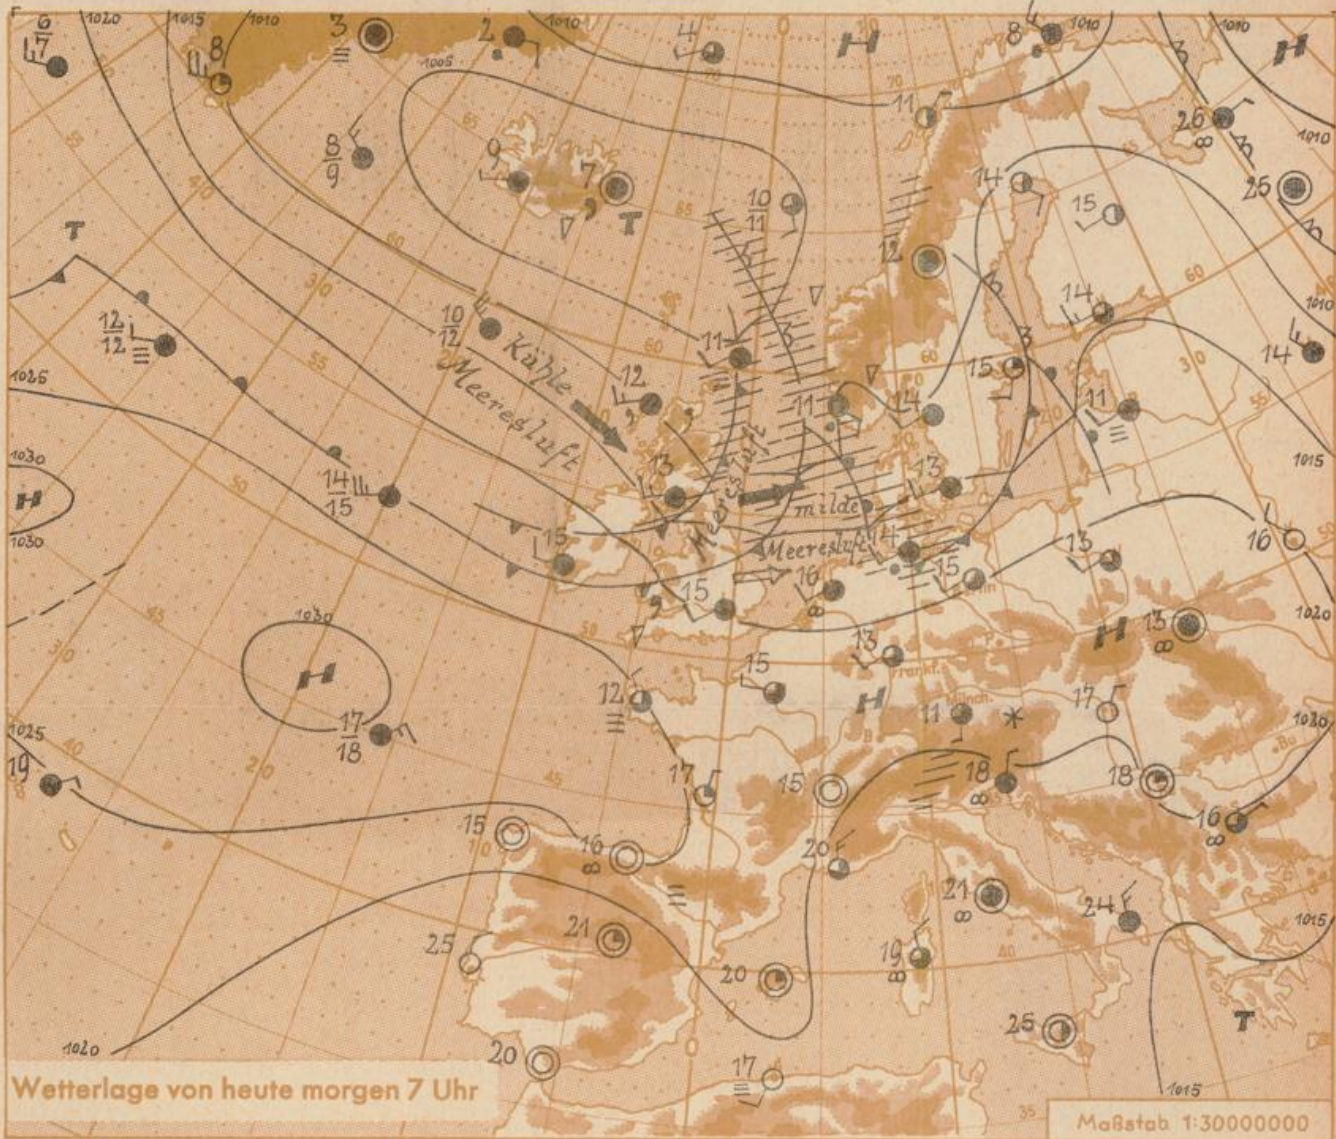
Wetterlage von heute morgen 7 Uhr

Maßstab 1:30000000

Kühle Meeresluft

milde Meeresluft

Meeresluft

H
H
H
H
H
H
T
T
T

1020
1015
1010
1005
1010
1010
1010
1010
1025
1030
1030
1030
1025
1020
1015
1020
1020
1015
1015
1015

$\frac{6}{7}$
8
3
2
4
8
26
25
11
$\frac{8}{9}$
9
7
$\frac{10}{11}$
14
15
12
$\frac{12}{12}$
$\frac{10}{12}$
11
14
14
15
12
11
11
14
13
$\frac{14}{15}$
13
15
15
14
15
16
13
16
15
13
13
12
15
$\frac{17}{18}$
11
17
19
17
15
18
18
15
20
16
16
21
21
24
25
19
20
25
20
17

70
65
65
60
60
60
55
55
50
50
45
45
40
40
30
30
30
20
10
10
0
35